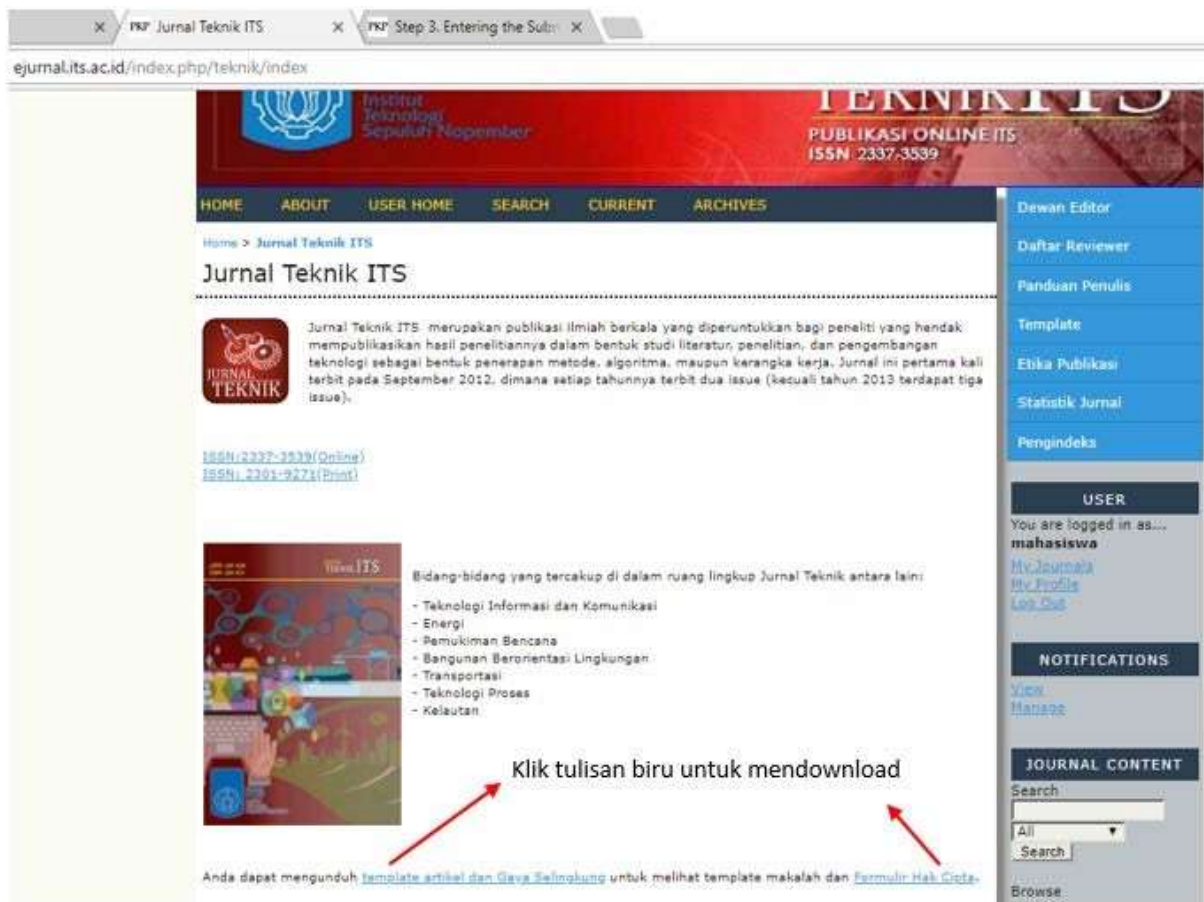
PKP Jurnal Teknik ITS ×
PKP Step 3. Entering the Sub ×

ejurnal.its.ac.id/index.php/teknik/index

Institut Teknologi Sepuluh Nopember

TEKNIK ITS
PUBLIKASI ONLINE ITS
ISSN 2337-3539

HOME ABOUT USER HOME SEARCH CURRENT ARCHIVES

Home > Jurnal Teknik ITS

Jurnal Teknik ITS

JURNAL TEKNIK

Jurnal Teknik ITS merupakan publikasi ilmiah berkala yang diperuntukkan bagi peneliti yang hendak mempublikasikan hasil penelitiannya dalam bentuk studi literatur, penelitian, dan pengembangan teknologi sebagai bentuk penerapan metode, algoritma, maupun kerangka kerja. Jurnal ini pertama kali terbit pada September 2012, dimana setiap tahunnya terbit dua issue (kecuali tahun 2013 terdapat tiga issue).

ISSN:2337-3539(Online)
ISSN: 2301-9271(Print)

Teknik ITS

Bidang-bidang yang tercakup di dalam ruang lingkup Jurnal Teknik antara lain:

- Teknologi Informasi dan Komunikasi
- Energi
- Pemukiman Bencana
- Bangunan Berorientasi Lingkungan
- Transportasi
- Teknologi Proses
- Kelautan

Klik tulisan biru untuk mendownload

Anda dapat mengunduh template artikel dan Gaya Selingkung untuk melihat template makalah dan Formulir Hak Cipta.

Dewan Editor
Daftar Reviewer
Panduan Penulis
Template
Etika Publikasi
Statistik Jurnal
Pengindeks

USER
You are logged in as...
mahasiswa
My Journals
My Profile
Log Out

NOTIFICATIONS
View
Manage

JOURNAL CONTENT
Search
All
Search

Browse